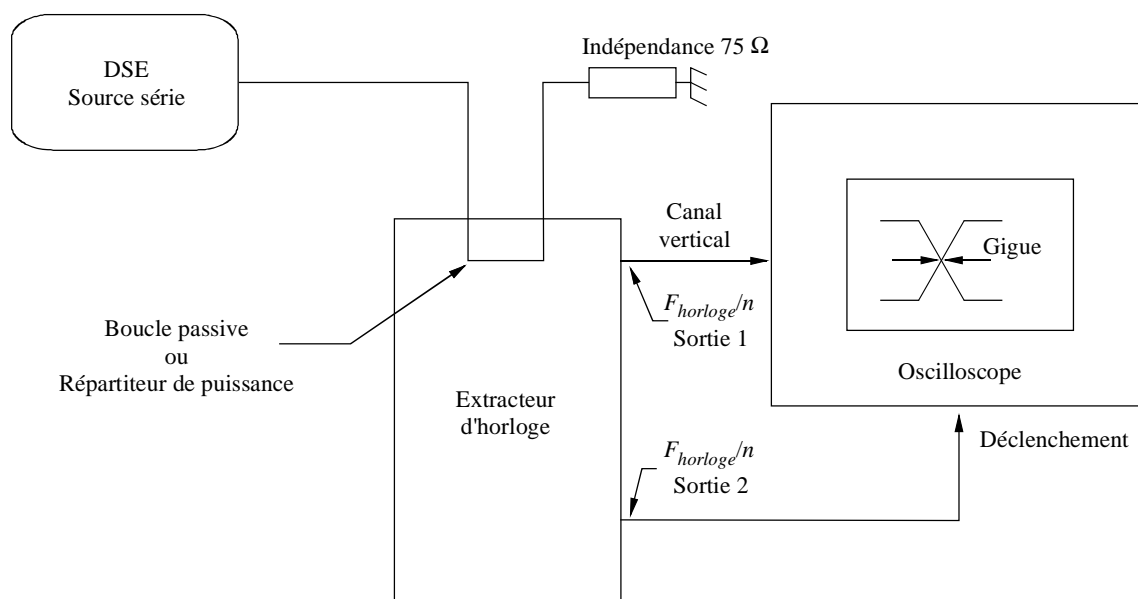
DSE
Source série

Indépendance 75 Ω

Canal vertical

Gigue

$F_{horloge}/n$
Sortie 1

Boucle passive
ou
Répartiteur de puissance

Oscilloscope

Extracteur d'horloge

Déclenchement

$F_{horloge}/n$
Sortie 2